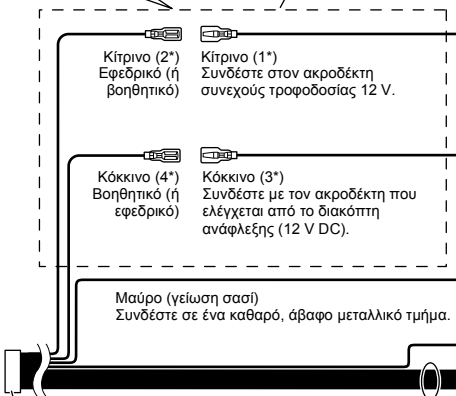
Κίτρινο (2*)
Εφεδρικό (ή βοηθητικό)

Κίτρινο (1*)
Συνδέστε στον ακροδέκτη συνεχούς τροφοδοσίας 12 V.

Κόκκινο (4*)
Βοηθητικό (ή εφεδρικό)

Κόκκινο (3*)
Συνδέστε με τον ακροδέκτη που ελέγχεται από το διακόπτη ανάφλεξης (12 V DC).

Μαύρο (γείωση σασί)
Συνδέστε σε ένα καθαρό, άβαφο μεταλλικό τμήμα.